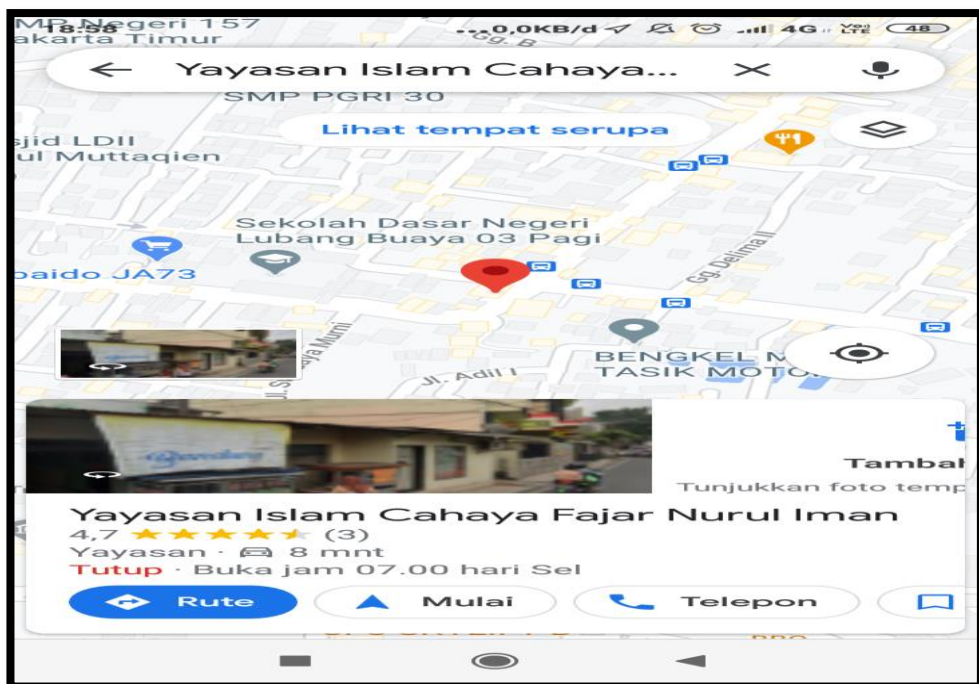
18.58 ...0,0KB/d 4G 48

SMP Negeri 157 Jakarta Timur

Gg. B

Yayasan Islam Cahaya...

SMP PGRI 30

Lihat tempat serupa

sjid LDII ul Muttaqien

Sekolah Dasar Negeri Lubang Buaya 03 Pagi

paido JA73

Gg. Delima II

BENGKEL M TASIK MOTO

Jl. Adil I

Tambah

Tunjukkan foto temp

Yayasan Islam Cahaya Fajar Nurul Iman

4,7 ★★★★★ (3)

Yayasan · 8 mnt

Tutup · Buka jam 07.00 hari Sel

Rute

Mulai

Telepon